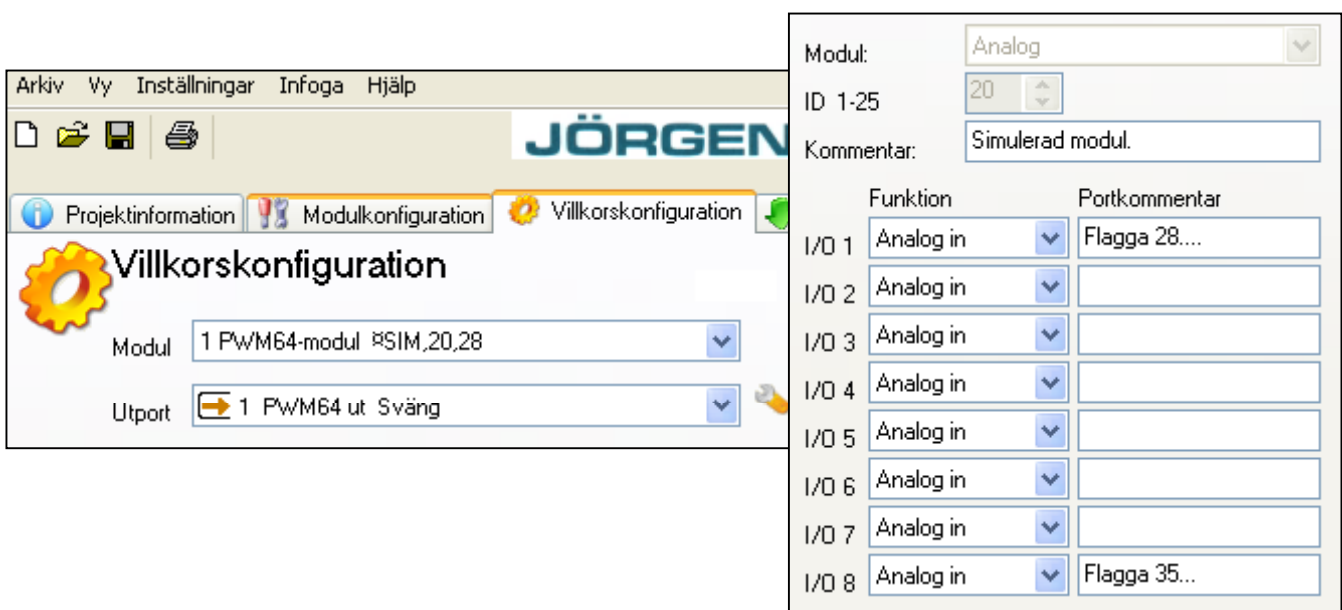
Arkiv Vy Inställningar Infoga Hjälp

JÖRGEN

Projektinformation Modulkonfiguration Villkorskonfiguration

Villkorskonfiguration

Modul 1 PWM64-modul ¤SIM,20,28

Utport 1 PWM64 ut Sväng

Modul: Analog
ID 1-25 20
Kommentar: Simulerad modul.

| | Funktion | Portkommentar |
|---|---|---|
| I/O 1 | Analog in | Flagga 28.... |
| I/O 2 | Analog in | |
| I/O 3 | Analog in | |
| I/O 4 | Analog in | |
| I/O 5 | Analog in | |
| I/O 6 | Analog in | |
| I/O 7 | Analog in | |
| I/O 8 | Analog in | Flagga 35... |